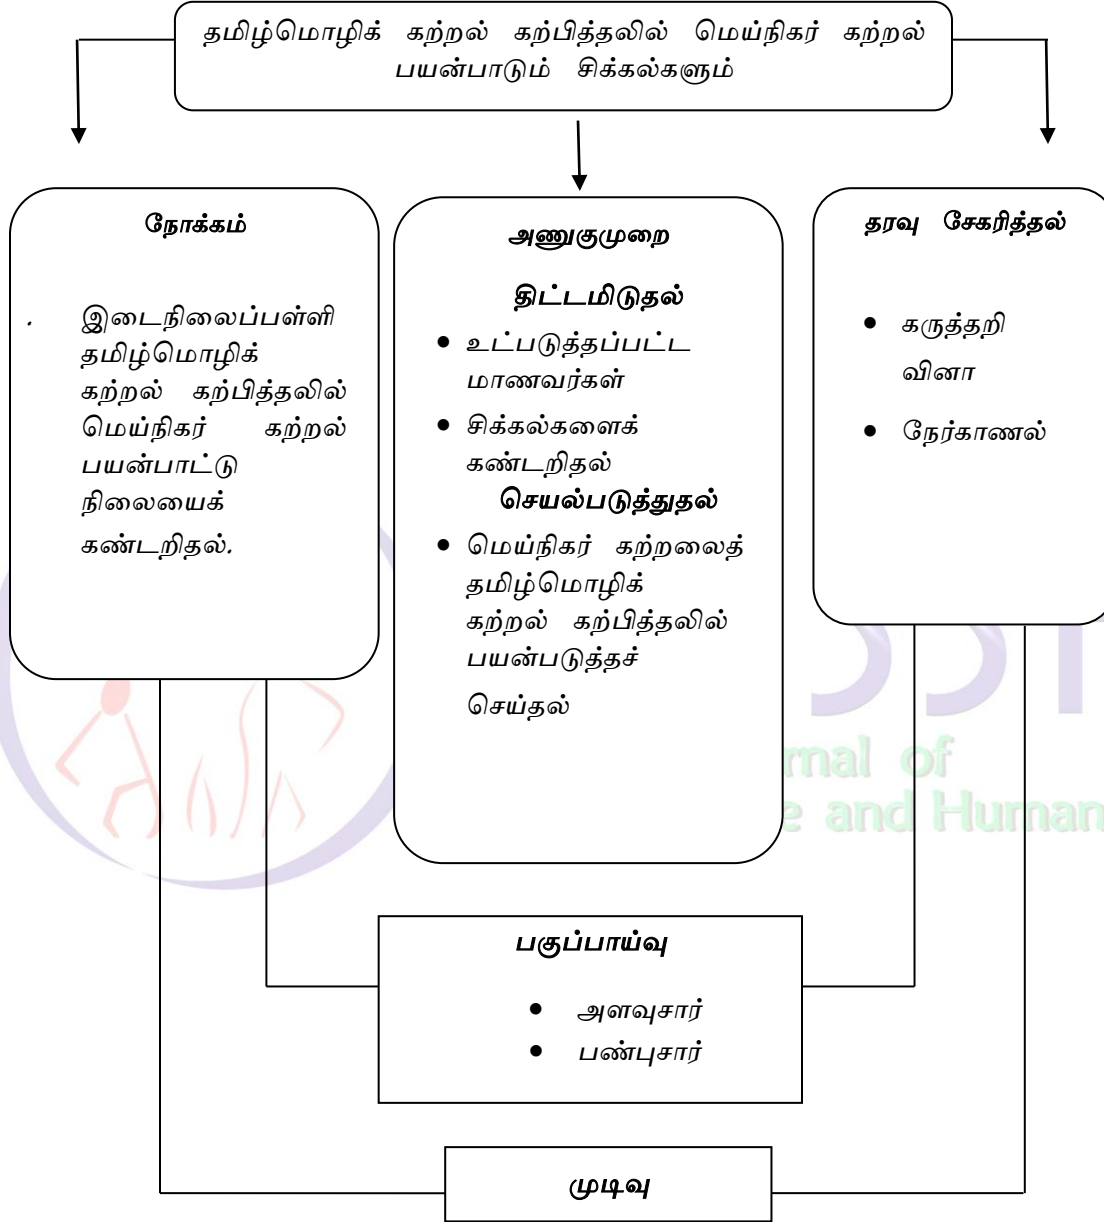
தமிழ்மொழிக் கற்றல் கற்பித்தலில் மெய்நிகர் கற்றல் பயன்பாடும் சிக்கல்களும்

நோக்கம்

. இடைநிலைப்பள்ளி தமிழ்மொழிக் கற்றல் கற்பித்தலில் மெய்நிகர் கற்றல் பயன்பாட்டு நிலையைக் கண்டறிதல்.

அணுகுமுறை

திட்டமிடுதல்

- உட்படுத்தப்பட்ட மாணவர்கள்
- சிக்கல்களைக் கண்டறிதல்

செயல்படுத்துதல்

- மெய்நிகர் கற்றலைத் தமிழ்மொழிக் கற்றல் கற்பித்தலில் பயன்படுத்தச் செய்தல்

தரவு சேகரித்தல்

- கருத்தறி வினா
- நேர்காணல்

பகுப்பாய்வு

- அளவுசார்
- பண்புசார்

முடிவு

rnal of
e and Human